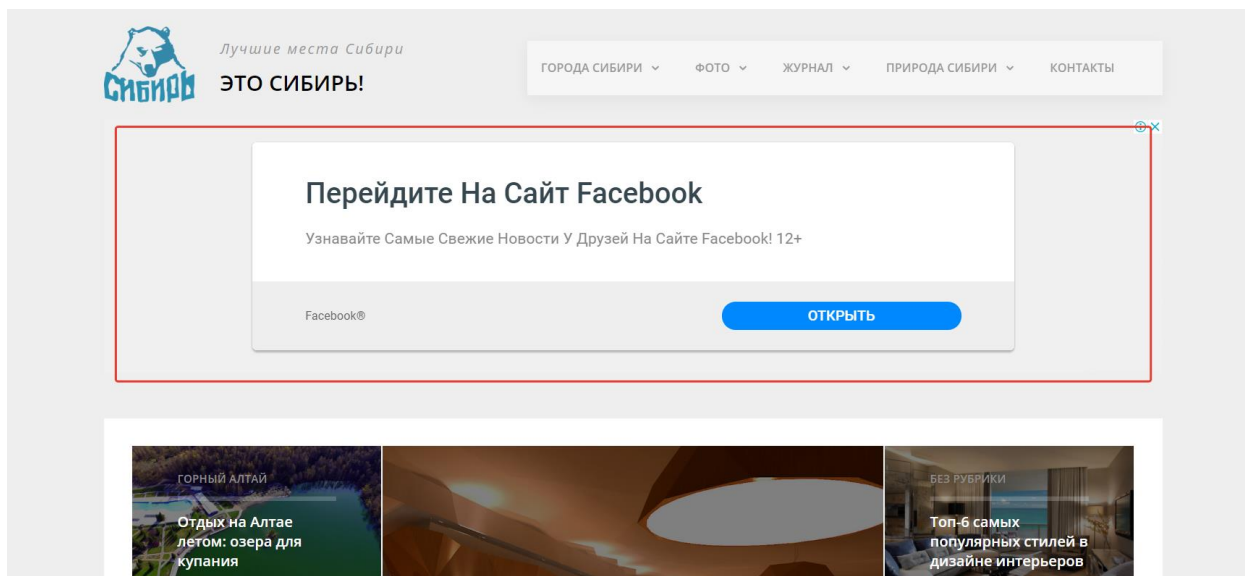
Сибирь

Лучшие места Сибири

ЭТО СИБИРЬ!

ГОРОДА СИБИРИ ⌄ ФОТО ⌄ ЖУРНАЛ ⌄ ПРИРОДА СИБИРИ ⌄ КОНТАКТЫ

Перейдите На Сайт Facebook

Узнавайте Самые Свежие Новости У Друзей На Сайте Facebook! 12+

Facebook®

ОТКРЫТЬ

ГОРНЫЙ АЛТАЙ

Отдых на Алтае летом: озера для купания

БЕЗ РУБРИКИ

Топ-6 самых популярных стилей в дизайне интерьеров